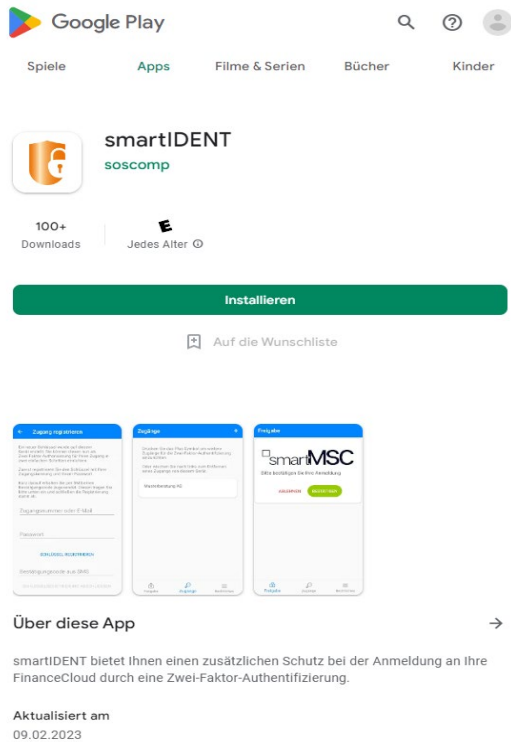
Google Play

Spiele Apps Filme & Serien Bücher Kinder

smartIDENT
soscomp

100+
Downloads

E
Jedes Alter ⓘ

Installieren

Auf die Wunschliste

← Zugang registrieren

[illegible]

Zugangsnummer oder E-Mail

Passwort

SCHLÜSSEL HINZUFÜGEN

Bestätigungscode aus SMS

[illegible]

Zugänge

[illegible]

Musterberatung AG

Freigabe Zugänge Nachrichten

Freigabe

smartMSC

Bitte bestätigen Sie Ihre Anmeldung

ABLEHNEN BESTÄTIGEN

Freigabe Zugänge Nachrichten

Über diese App →

smartIDENT bietet Ihnen einen zusätzlichen Schutz bei der Anmeldung an Ihre FinanceCloud durch eine Zwei-Faktor-Authentifizierung.

Aktualisiert am
09.02.2023